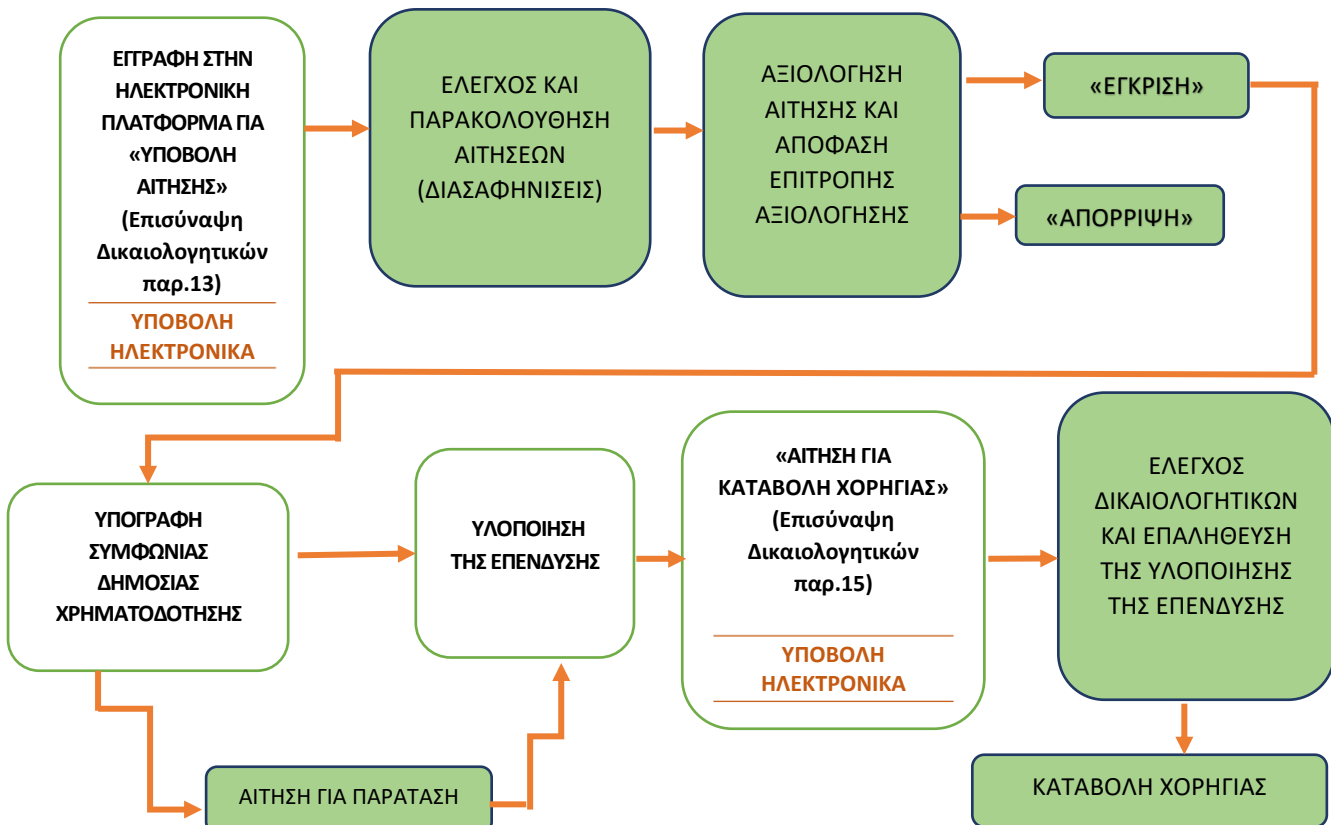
ΕΙΓΡΑΦΗ ΣΤΗΝ ΗΛΕΚΤΡΟΝΙΚΗ ΠΛΑΤΦΟΡΜΑ ΓΙΑ «ΥΠΟΒΟΛΗ ΑΙΤΗΣΗΣ» (Επισύναψη Δικαιολογητικών παρ.13)

ΥΠΟΒΟΛΗ ΗΛΕΚΤΡΟΝΙΚΑ

ΕΛΕΓΧΟΣ ΚΑΙ ΠΑΡΑΚΟΛΟΥΘΗΣΗ ΑΙΤΗΣΕΩΝ (ΔΙΑΣΑΦΗΝΙΣΕΙΣ)

ΑΞΙΟΛΟΓΗΣΗ ΑΙΤΗΣΗΣ ΚΑΙ ΑΠΟΦΑΣΗ ΕΠΙΤΡΟΠΗΣ ΑΞΙΟΛΟΓΗΣΗΣ

«ΕΓΚΡΙΣΗ»

«ΑΠΟΡΡΙΨΗ»

ΥΠΟΓΡΑΦΗ ΣΥΜΦΩΝΙΑΣ ΔΗΜΟΣΙΑΣ ΧΡΗΜΑΤΟΔΟΤΗΣΗΣ

ΥΛΟΠΟΙΗΣΗ ΤΗΣ ΕΠΕΝΔΥΣΗΣ

«ΑΙΤΗΣΗ ΓΙΑ ΚΑΤΑΒΟΛΗ ΧΟΡΗΓΙΑΣ» (Επισύναψη Δικαιολογητικών παρ.15)

ΥΠΟΒΟΛΗ ΗΛΕΚΤΡΟΝΙΚΑ

ΕΛΕΓΧΟΣ ΔΙΚΑΙΟΛΟΓΗΤΙΚΩΝ ΚΑΙ ΕΠΑΛΗΘΕΥΣΗ ΤΗΣ ΥΛΟΠΟΙΗΣΗΣ ΤΗΣ ΕΠΕΝΔΥΣΗΣ

ΑΙΤΗΣΗ ΓΙΑ ΠΑΡΑΤΑΣΗ

ΚΑΤΑΒΟΛΗ ΧΟΡΗΓΙΑΣ